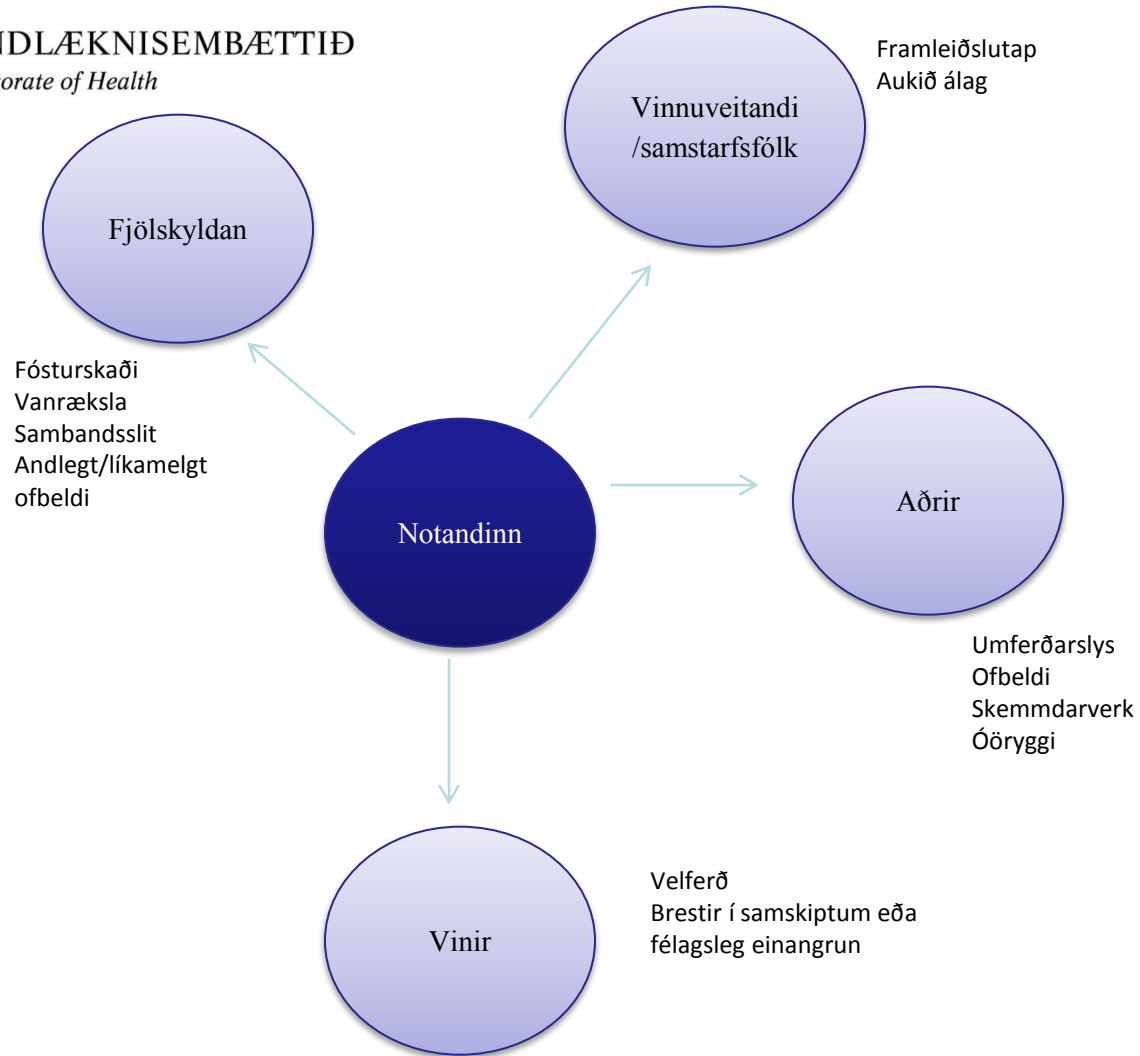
NDLÆKNISEMBÆTTIÐ
orate of Health

Vinnuveitandi /samstarfsfólk

Framleiðslutap
Aukið álag

Fjölskyldan

Fósturskaði
Vanræksla
Sambandsslit
Andlegt/líkamelgt ofbeldi

Notandinn

Aðrir

Umferðarslys
Ofbeldi
Skemmdarverk
Óöryggi

Vinir

Velferð
Brestir í samskiptum eða félagsleg einangrun